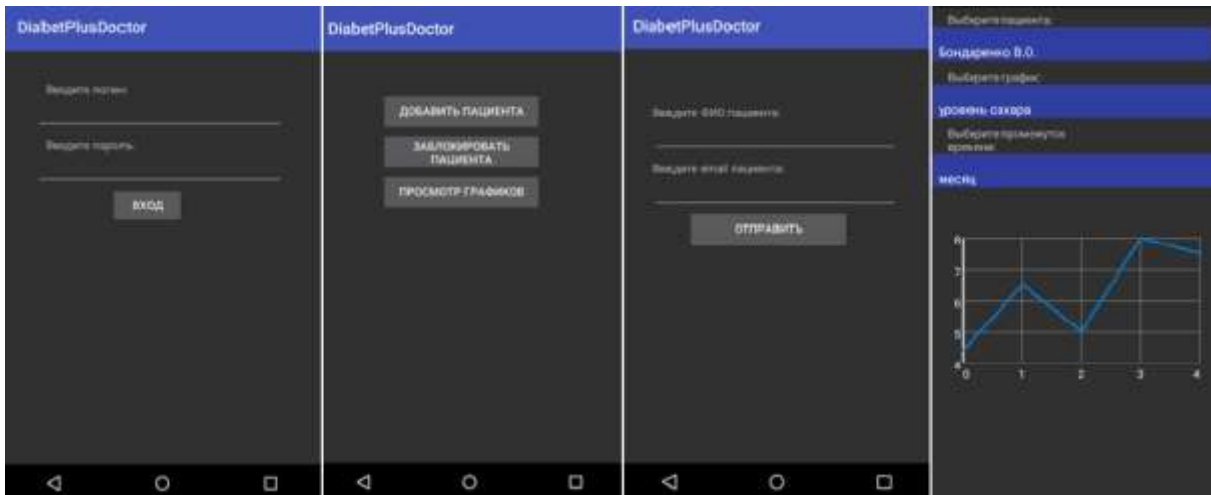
DiabetPlusDoctor

Введите логин

Введите пароль

ВХОД

DiabetPlusDoctor

ДОБАВИТЬ ПАЦИЕНТА

ЗАБЛОКИРОВАТЬ ПАЦИЕНТА

ПРОСМОТР ГРАФИКОВ

DiabetPlusDoctor

Введите ФИО пациента

Введите email пациента

ОТПРАВИТЬ

Выберите пациента

Бондаренко В.О.

Выберите график

уровень сахара

Выберите промежуток времени

месяц

8
7
6
5
4
0
1
2
3
4